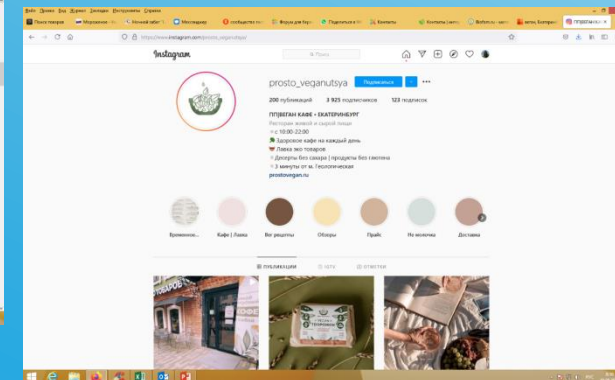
Файл Правка Вид Журнал Закладки Инструменты Справка

Поиск товаров | Мороженое | Нечной забег | Мессенджер | сообщества | Форумы | Подписаться | Контакты | Контакты | Вебинары | вегану Екатеринбург | ПП|ВЕГАН КАФЕ

https://www.instagram.com/prosto_veganutsya/

Instagram

Поиск

prosto_veganutsya Подписаться

200 публикаций 3 923 подписчиков 123 подписок

ПП|ВЕГАН КАФЕ • ЕКАТЕРИНБУРГ
Ресторан живой и сырой пищи
10:00-22:00
Здоровое кафе на каждый день
Лавка эко товаров
Десерты без сахара | продукты без глютена
3 минуты от м. Геологическая
prostovegan.ru

Временное... | Кафе | Лавка | Вег рецепты | Обзоры | Прайс | Не молочка | Доставка

ПУБЛИКАЦИИ | IGTV | ОТМЕТКИ

ТОВАРОВ
КОФЕ